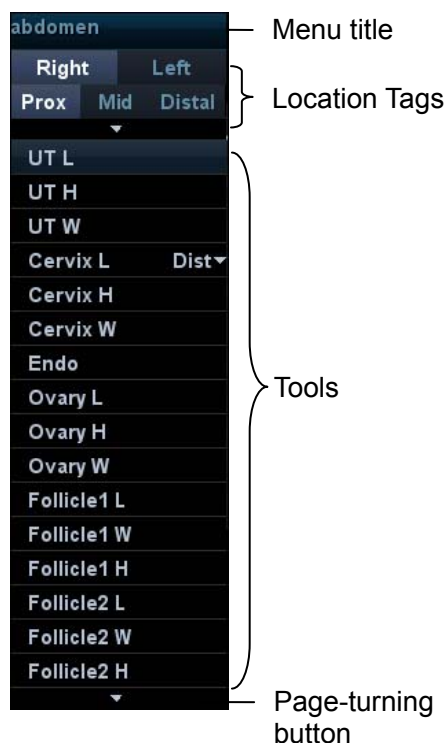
abdomen
Menu title
Right Left
Prox Mid Distal
Location Tags
UT L
UT H
UT W
Cervix L Dist
Cervix H
Cervix W
Endo
Ovary L
Ovary H
Ovary W
Follicle1 L
Follicle1 W
Follicle1 H
Follicle2 L
Follicle2 W
Follicle2 H
Tools
Page-turning button